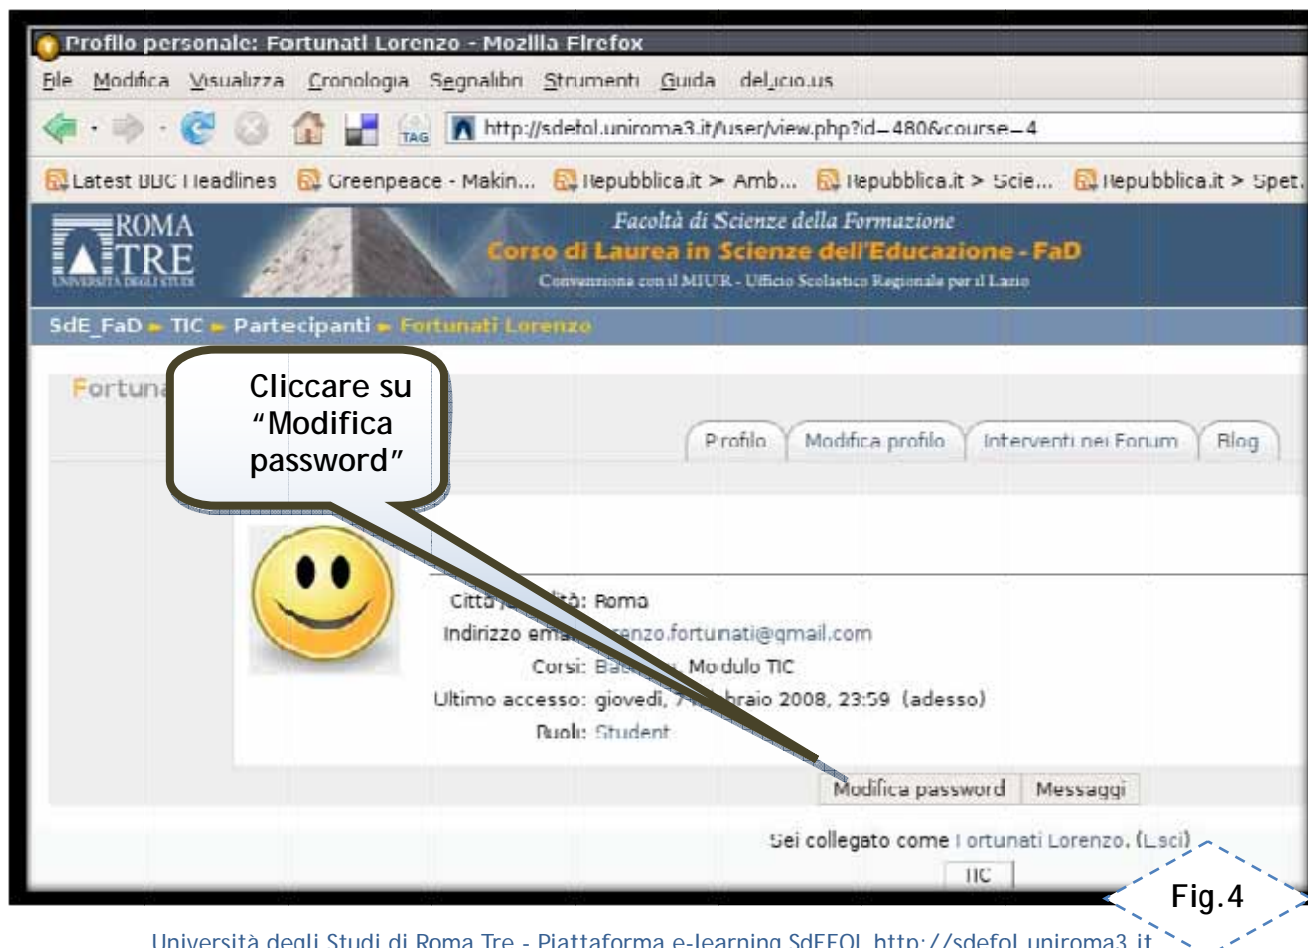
Profilo personale: Fortunati Lorenzo - Mozilla Firefox

File Modifica Visualizza Cronologia Segnalibri Strumenti Guida del.icio.us

TAG http://sdefol.uniroma3.it/user/view.php?id=480&course=4

Latest BBC Headlines Greenpeace - Makin... Repubblica.it > Amb... Repubblica.it > Scie... Repubblica.it > Spet.

ROMA TRE UNIVERSITÀ DEGLI STUDI

Facoltà di Scienze della Formazione

Corso di Laurea in Scienze dell'Educazione - FaD

Convenzione con il MIUR - Ufficio Scolastico Regionale per il Lazio

SdE_FaD ► TIC ► Partecipanti ► Fortunati Lorenzo

Fortuna

Cliccare su "Modifica password"

Profilo | Modifica profilo | Interventi nei Forum | Blog

Città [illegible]ità: Roma

Indirizzo ema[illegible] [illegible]enzo.fortunati@gmail.com

Corsi: Ba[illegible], Modulo TIC

Ultimo accesso: giovedì, 7 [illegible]braio 2008, 23:59 (adesso)

Ruoli: Student

Modifica password | Messaggi

Sei collegato come Fortunati Lorenzo. (Esci)

TIC

Fig.4

Università degli Studi di Roma Tre - Piattaforma e-learning SdEFOL http://sdefol.uniroma3.it